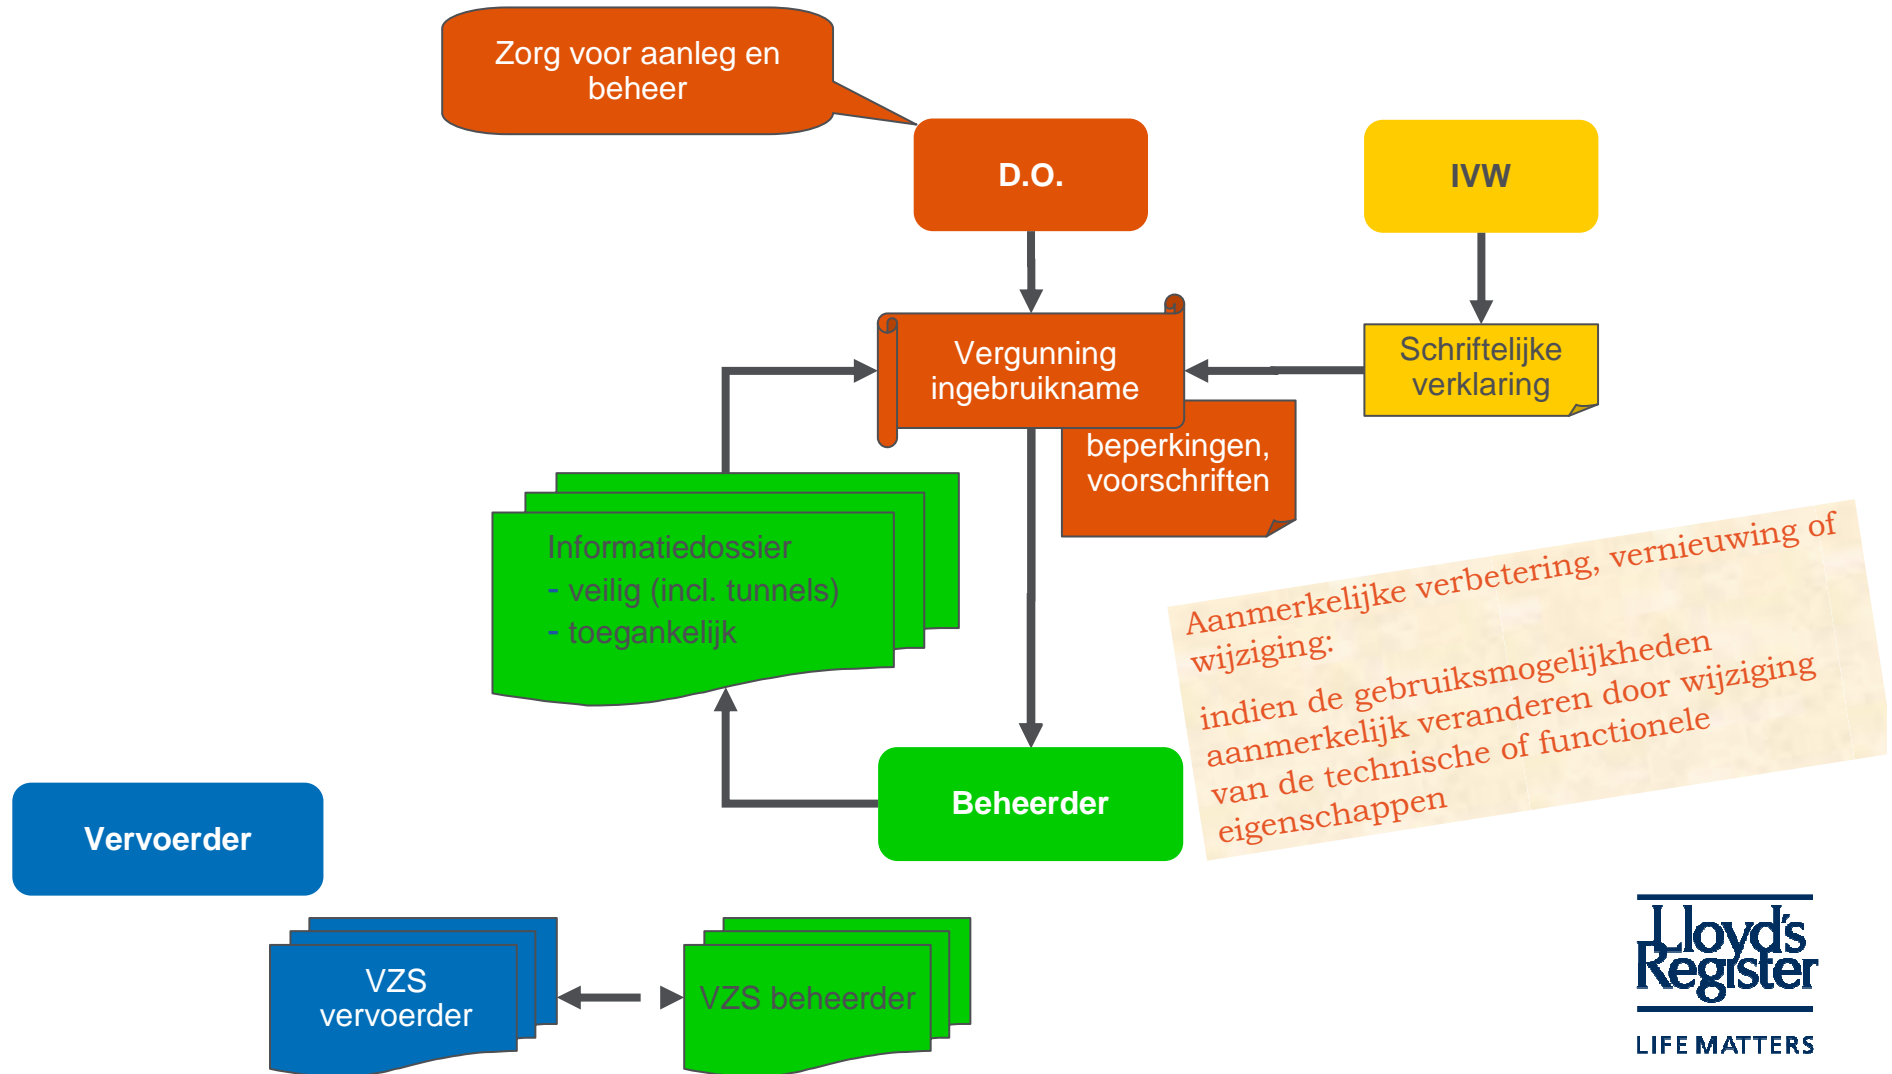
Zorg voor aanleg en beheer

D.O.

IVW

Vergunning ingebruikname

Schriftelijke verklaring

beperkingen, voorschriften

Informatiedossier
- veilig (incl. tunnels)
- toegankelijk

Aanmerkelijke verbetering, vernieuwing of wijziging:

indien de gebruiksmogelijkheden aanmerkelijk veranderen door wijziging van de technische of functionele eigenschappen

Beheerder

Vervoerder

VZS vervoerder

VZS beheerder

Lloyd's Register

LIFE MATTERS